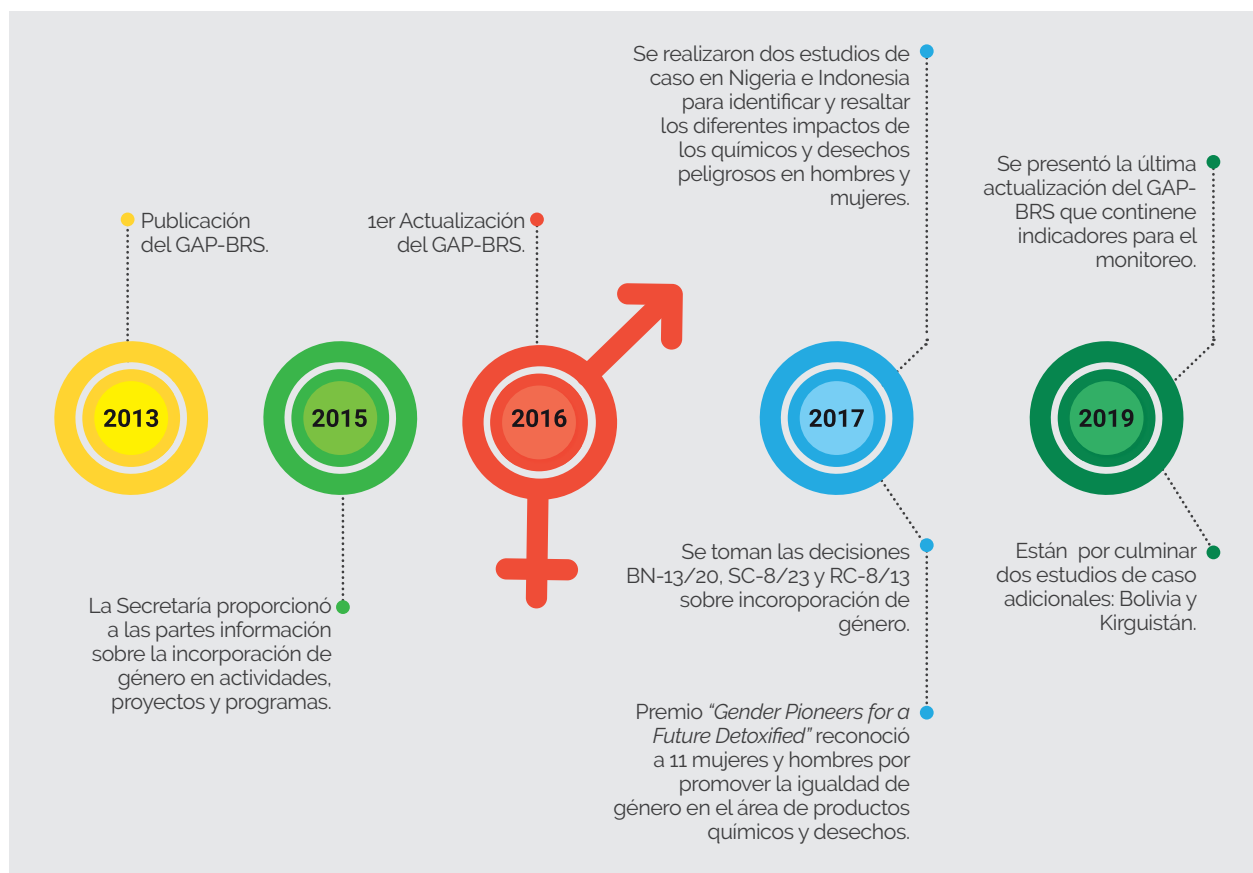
Publicación del GAP-BRS.

2013

2015

La Secretaría proporcionó a las partes información sobre la incorporación de género en actividades, proyectos y programas.

1er Actualización del GAP-BRS.

2016

Se realizaron dos estudios de caso en Nigeria e Indonesia para identificar y resaltar los diferentes impactos de los químicos y desechos peligrosos en hombres y mujeres.

2017

Se toman las decisiones BN-13/20, SC-8/23 y RC-8/13 sobre incoroporación de género.

Premio *"Gender Pioneers for a Future Detoxified"* reconoció a 11 mujeres y hombres por promover la igualdad de género en el área de productos químicos y desechos.

Se presentó la última actualización del GAP-BRS que continene indicadores para el monitoreo.

2019

Están por culminar dos estudios de caso adicionales: Bolivia y Kirguistán.